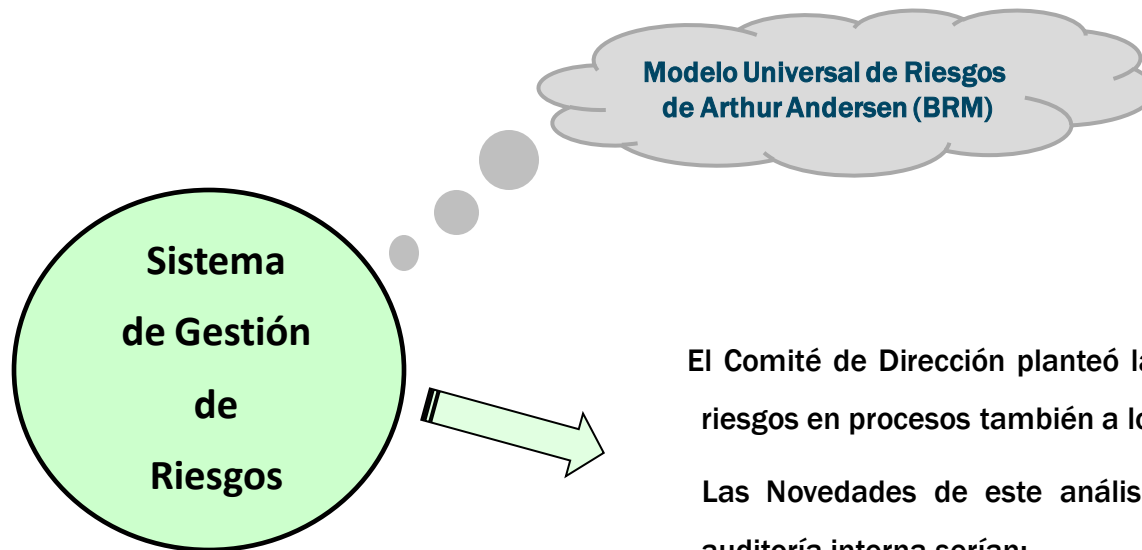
Modelo Universal de Riesgos de Arthur Andersen (BRM)

Sistema de Gestión de Riesgos

El Comité de Dirección planteó la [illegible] riesgos en procesos también a lo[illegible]

Las Novedades de este anális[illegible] auditoría interna serían: